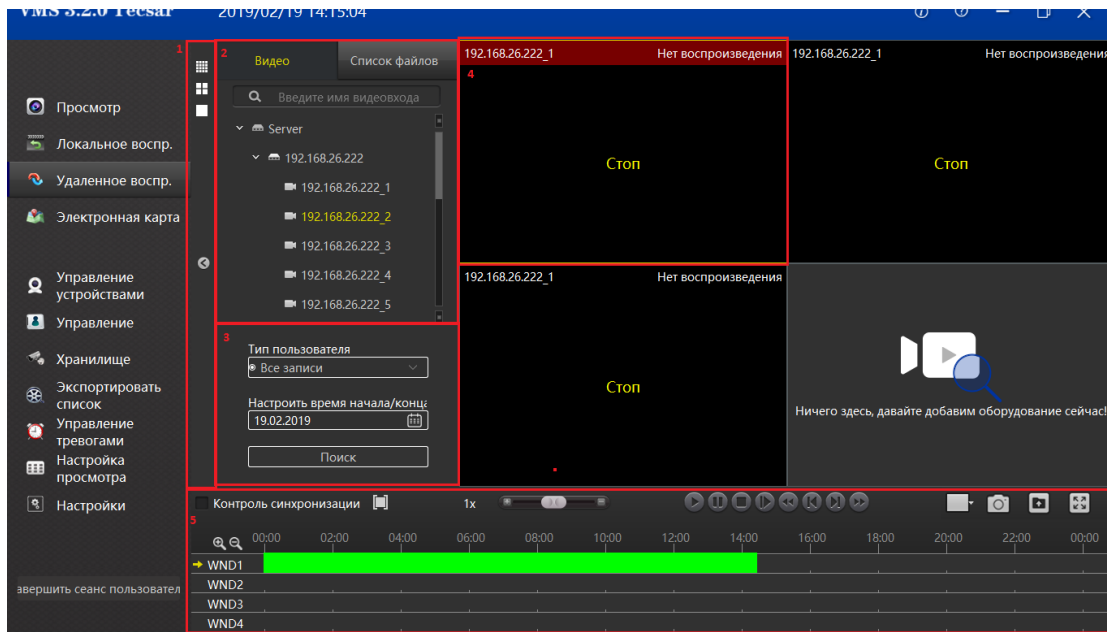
VMS 3.2.0 Tecsar 2019/02/19 14:15:04

1

Просмотр

Локальное воспр.

Удаленное воспр.

Электронная карта

Управление устройствами

Управление

Хранилище

Экспортировать список

Управление тревогами

Настройка просмотра

Настройки

авершить сеанс пользовател

2

Видео

Список файлов

Введите имя видеовхода

Server

192.168.26.222

192.168.26.222_1

192.168.26.222_2

192.168.26.222_3

192.168.26.222_4

192.168.26.222_5

3

Тип пользователя

Все записи

Настроить время начала/конца

19.02.2019

Поиск

192.168.26.222_1 Нет воспроизведения

4

Стоп

192.168.26.222_1 Нет воспроизведения

Стоп

192.168.26.222_1 Нет воспроизведения

Стоп

Ничего здесь, давайте добавим оборудование сейчас!

Контроль синхронизации

1x

5

00:00 02:00 04:00 06:00 08:00 10:00 12:00 14:00 16:00 18:00 20:00 22:00 00:00

WND1

WND2

WND3

WND4